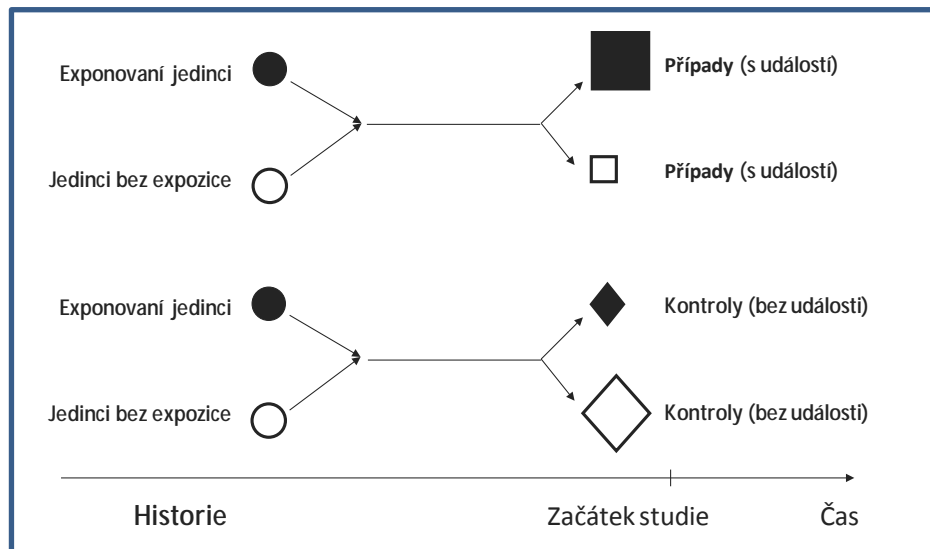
Exponovaní jedinci

Jedinci bez expozice

Případy (s událostí)

Případy (s událostí)

Exponovaní jedinci

Jedinci bez expozice

Kontroly (bez události)

Kontroly (bez události)

Historie

Začátek studie

Čas